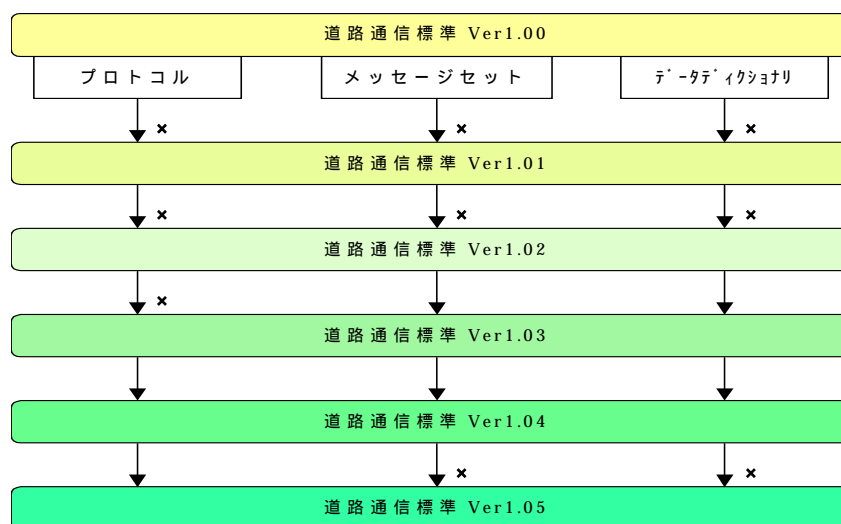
道路通信標準 Ver1.00

プロトコル

メッセージセット

ﾃﾞｰﾀﾃﾞｨｸｼｮﾅﾘ

×

×

×

道路通信標準 Ver1.01

×

×

×

道路通信標準 Ver1.02

×

道路通信標準 Ver1.03

道路通信標準 Ver1.04

×

×

道路通信標準 Ver1.05